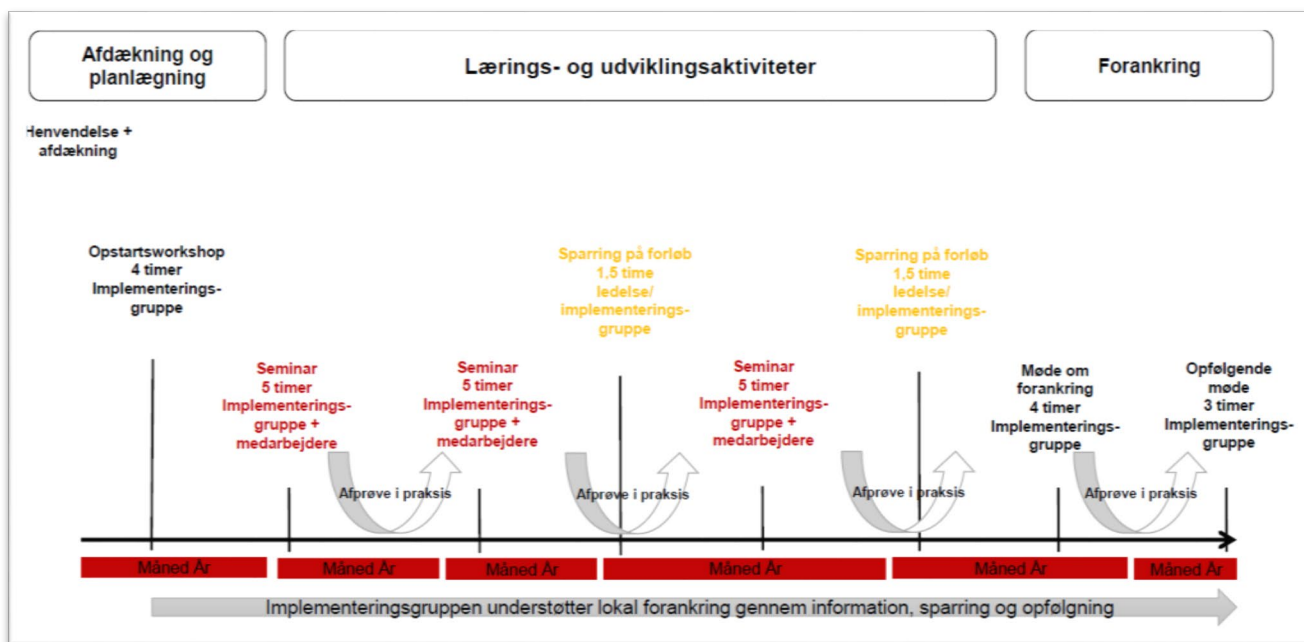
Afdækning og planlægning

Lærings- og udviklingsaktiviteter

Forankring

Henvendelse + afdækning

Opstartsworkshop
4 timer
Implementeringsgruppe

Seminar
5 timer
Implementeringsgruppe + medarbejdere

Afprøve i praksis

Seminar
5 timer
Implementeringsgruppe + medarbejdere

Sparring på forløb
1,5 time
ledelse/
implementeringsgruppe

Afprøve i praksis

Seminar
5 timer
Implementeringsgruppe + medarbejdere

Sparring på forløb
1,5 time
ledelse/
implementeringsgruppe

Afprøve i praksis

Møde om forankring
4 timer
Implementeringsgruppe

Afprøve i praksis

Opfølgende møde
3 timer
Implementeringsgruppe

Måned År

Måned År

Måned År

Måned År

Måned År

Måned År

Implementeringsgruppen understøtter lokal forankring gennem information, sparring og opfølgning